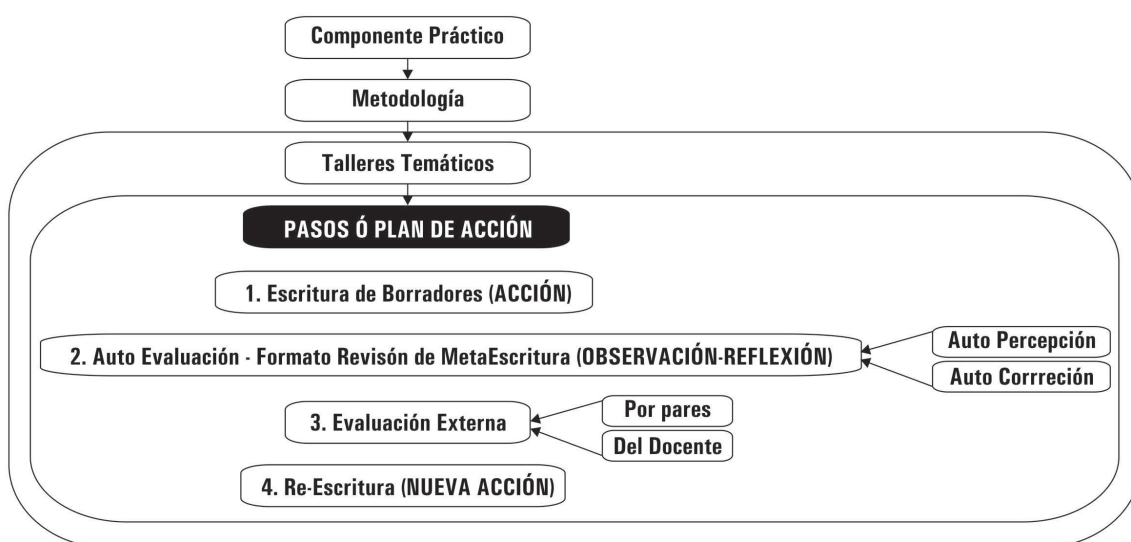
Componente Práctico

Metodología

Talleres Temáticos

PASOS Ó PLAN DE ACCIÓN

1. Escritura de Borradores (ACCIÓN)

2. Auto Evaluación - Formato Revisón de MetaEscritura (OBSERVACIÓN-REFLEXIÓN)

Auto Percepción

Auto Corrreción

3. Evaluación Externa

Por pares

Del Docente

4. Re-Escritura (NUEVA ACCIÓN)